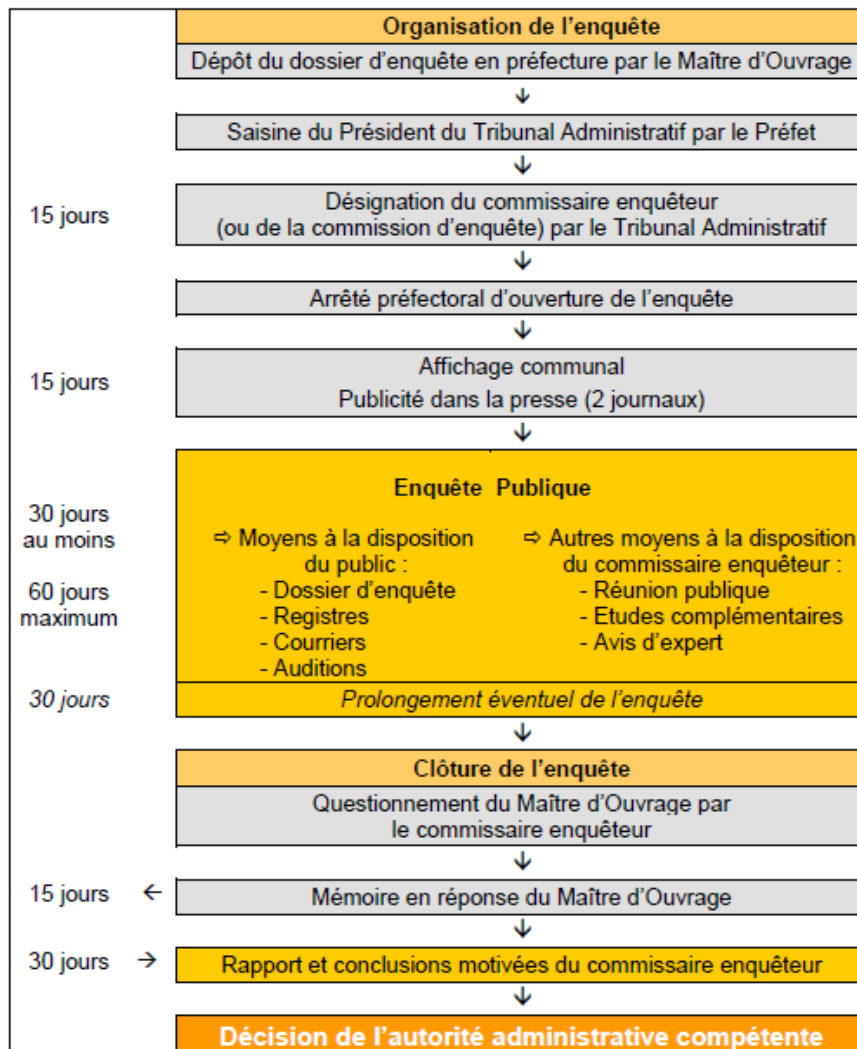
Organisation de l'enquête

Dépôt du dossier d'enquête en préfecture par le Maître d'Ouvrage

↓

Saisine du Président du Tribunal Administratif par le Préfet

↓

15 jours

Désignation du commissaire enquêteur (ou de la commission d'enquête) par le Tribunal Administratif

↓

Arrêté préfectoral d'ouverture de l'enquête

↓

15 jours

Affichage communal
Publicité dans la presse (2 journaux)

↓

30 jours au moins

60 jours maximum

Enquête Publique

⇨ Moyens à la disposition du public :
- Dossier d'enquête
- Registres
- Courriers
- Auditions

⇨ Autres moyens à la disposition du commissaire enquêteur :
- Réunion publique
- Etudes complémentaires
- Avis d'expert

30 jours

Prolongement éventuel de l'enquête

↓

Clôture de l'enquête

Questionnement du Maître d'Ouvrage par le commissaire enquêteur

↓

15 jours ←

Mémoire en réponse du Maître d'Ouvrage

↓

30 jours →

Rapport et conclusions motivées du commissaire enquêteur

↓

Décision de l'autorité administrative compétente